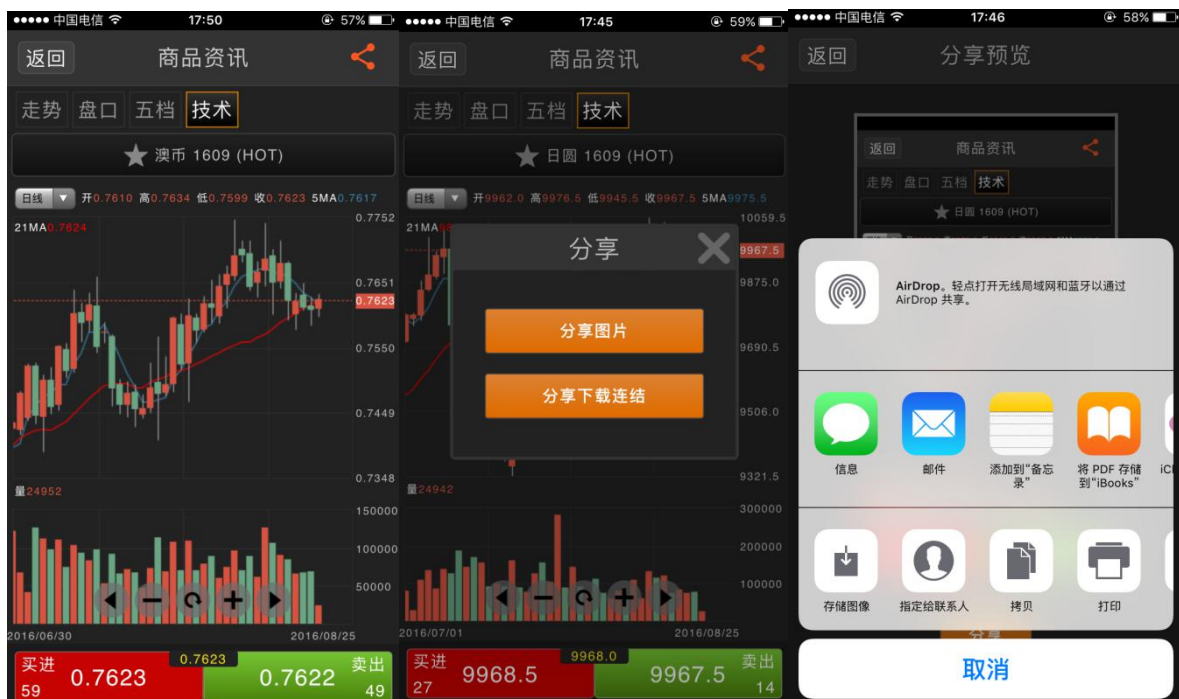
●●●●● 中国电信 17:50 57%

返回 商品资讯

走势 盘口 五档 技术

澳币 1609 (HOT)

日线 开0.7610 高0.7634 低0.7599 收0.7623 5MA0.7617

21MA0.7624

0.7752
0.7651
0.7623
0.7550
0.7449
0.7348

量24952

150000
100000
50000

2016/06/30 2016/08/25

买进 59 0.7623 0.7623 0.7622 卖出 49

●●●●● 中国电信 17:45 59%

返回 商品资讯

走势 盘口 五档 技术

日圆 1609 (HOT)

日线 开9962.0 高9976.5 低9945.5 收9967.5 5MA9975.5

21MA

10059.5
9967.5
9875.0
9690.5
9506.0
9321.5

分享

分享图片

分享下载连结

量24942

300000
200000
100000

2016/07/01 2016/08/25

买进 27 9968.5 9968.0 9967.5 卖出 14

●●●●● 中国电信 17:46 58%

返回 分享预览

返回 商品资讯
走势 盘口 五档 技术
日圆 1609 (HOT)

AirDrop。轻点打开无线局域网和蓝牙以通过 AirDrop 共享。

信息 邮件 添加到"备忘录" 将 PDF 存储到"iBooks" iC

存储图像 指定给联系人 拷贝 打印

取消